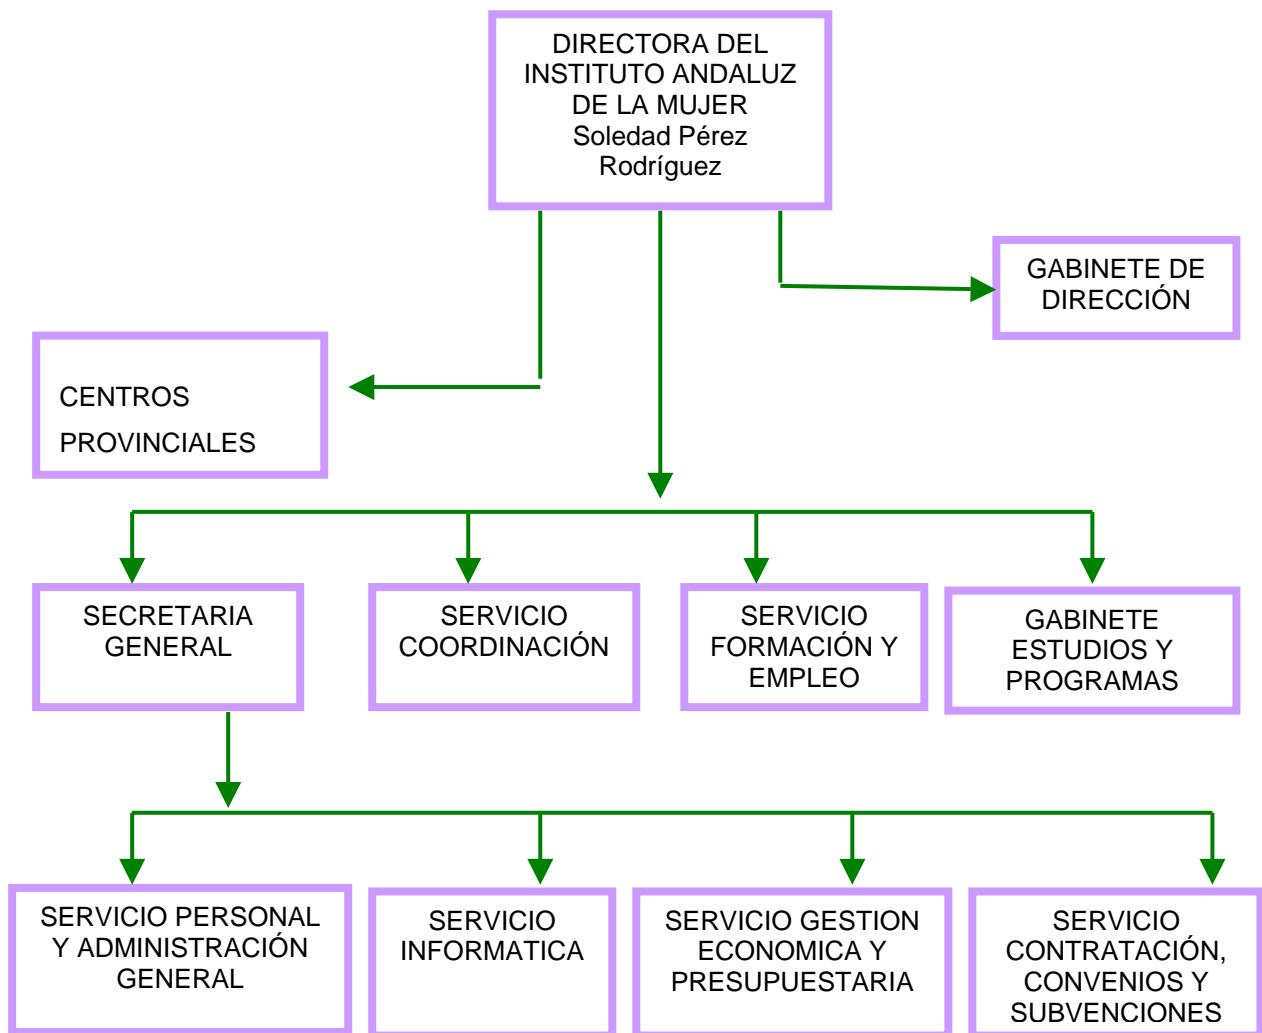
DIRECTORA DEL INSTITUTO ANDALUZ DE LA MUJER
Soledad Pérez Rodríguez

GABINETE DE DIRECCIÓN

CENTROS PROVINCIALES

SECRETARIA GENERAL

SERVICIO COORDINACIÓN

SERVICIO FORMACIÓN Y EMPLEO

GABINETE ESTUDIOS Y PROGRAMAS

SERVICIO PERSONAL Y ADMINISTRACIÓN GENERAL

SERVICIO INFORMATICA

SERVICIO GESTION ECONOMICA Y PRESUPUESTARIA

SERVICIO CONTRATACIÓN, CONVENIOS Y SUBVENCIONES